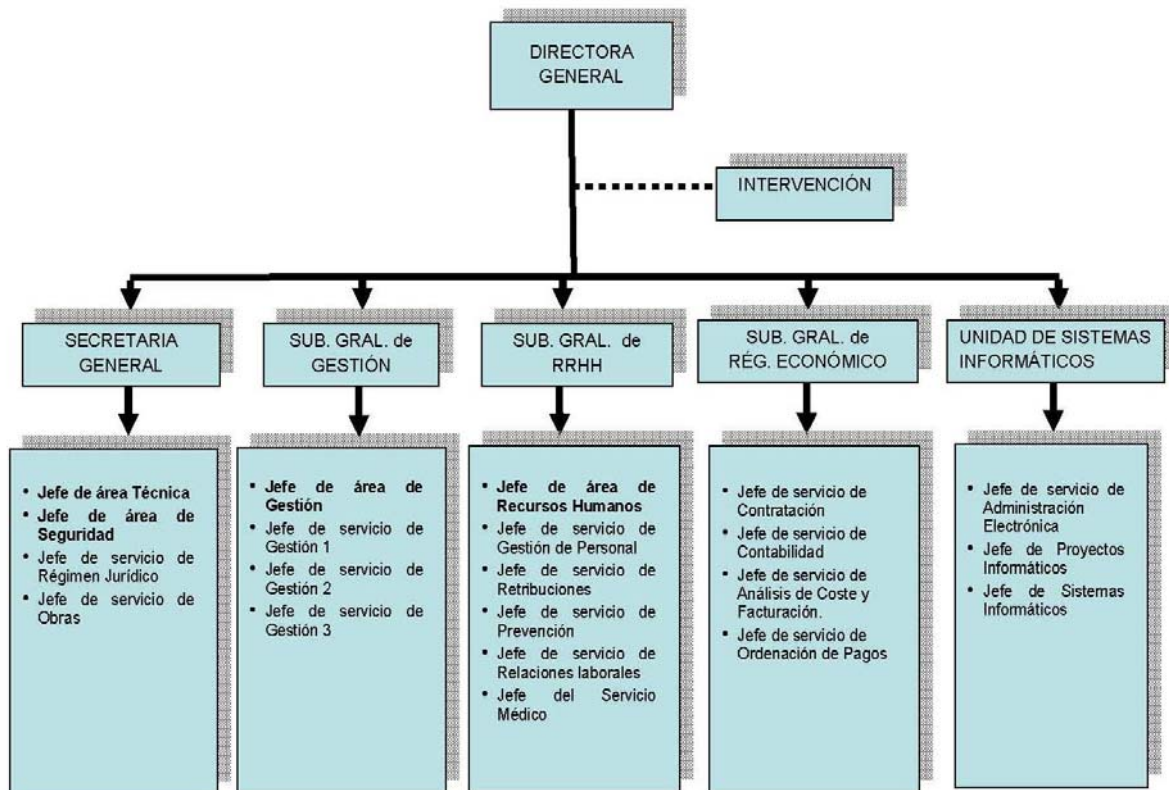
DIRECTORA GENERAL

INTERVENCIÓN

SECRETARIA GENERAL

SUB. GRAL. de GESTIÓN

SUB. GRAL. de RRHH

SUB. GRAL. de RÉG. ECONÓMICO

UNIDAD DE SISTEMAS INFORMÁTICOS

• Jefe de área Técnica
• Jefe de área de Seguridad
• Jefe de servicio de Régimen Jurídico
• Jefe de servicio de Obras

• Jefe de área de Gestión
• Jefe de servicio de Gestión 1
• Jefe de servicio de Gestión 2
• Jefe de servicio de Gestión 3

• Jefe de área de Recursos Humanos
• Jefe de servicio de Gestión de Personal
• Jefe de servicio de Retribuciones
• Jefe de servicio de Prevención
• Jefe de servicio de Relaciones laborales
• Jefe del Servicio Médico

• Jefe de servicio de Contratación
• Jefe de servicio de Contabilidad
• Jefe de servicio de Análisis de Coste y Facturación.
• Jefe de servicio de Ordenación de Pagos

• Jefe de servicio de Administración Electrónica
• Jefe de Proyectos Informáticos
• Jefe de Sistemas Informáticos